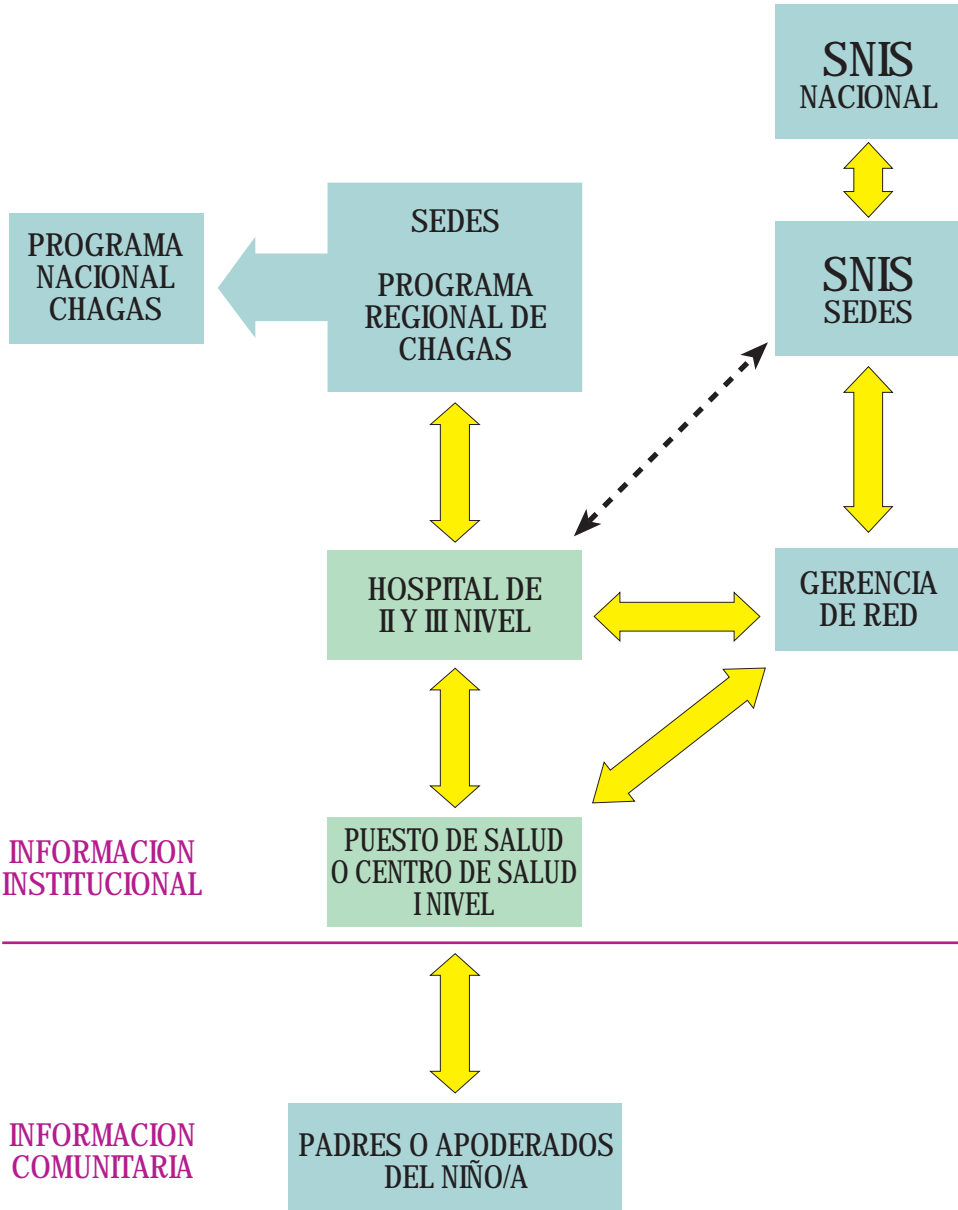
SNIS
NACIONAL

PROGRAMA NACIONAL CHAGAS

SEDES

PROGRAMA REGIONAL DE CHAGAS

SNIS
SEDES

HOSPITAL DE II Y III NIVEL

GERENCIA DE RED

INFORMACION INSTITUCIONAL

PUESTO DE SALUD O CENTRO DE SALUD I NIVEL

INFORMACION COMUNITARIA

PADRES O APODERADOS DEL NIÑO/A